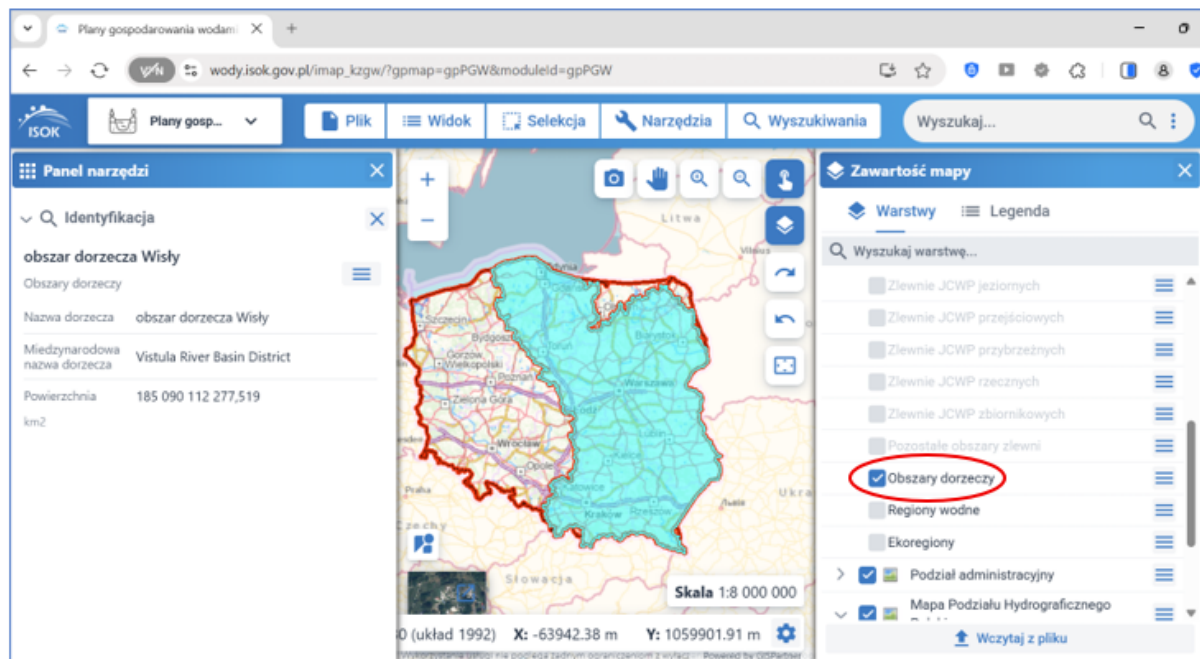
Plany gospodarowania wodam
wody.isok.gov.pl/imap_kzgw/?gpmap=gpPGW&moduleId=gpPGW

ISOK
Plany gosp...
Plik
Widok
Selekcja
Narzędzia
Wyszukiwania
Wyszukaj...

Panel narzędzi
Identyfikacja
obszar dorzecza Wisły
Obszary dorzeczy

| Nazwa dorzecza | obszar dorzecza Wisły |
|---|---|
| Miedzynarodowa nazwa dorzecza | Vistula River Basin District |
| Powierzchnia km2 | 185 090 112 277,519 |

Litwa
Szczecin
Bydgoszcz
Gorzów Wielkopolski
Poznań
Zielona Góra
Warszawa
Wrocław
Opole
Lublin
Kielce
Kraków
Rzeszów
Praha
Czechy
Słowacja
Ukra
Skala 1:8 000 000
0 (układ 1992) X: -63942.38 m Y: 1059901.91 m

Zawartość mapy
Warstwy
Legenda
Wyszukaj warstwę...
Zlewnie JCWP jeziornych
Zlewnie JCWP przejściowych
Zlewnie JCWP przybrzeżnych
Zlewnie JCWP rzecznych
Zlewnie JCWP zbiornikowych
Pozostałe obszary zlewni
Obszary dorzeczy
Regiony wodne
Ekoregiony
Podział administracyjny
Mapa Podziału Hydrograficznego
Wczytaj z pliku